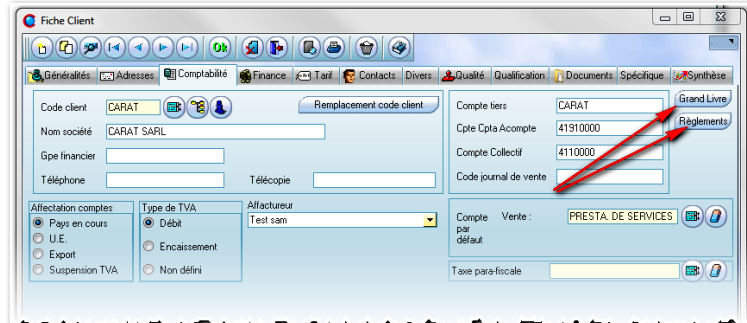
Fiche Client

Ok

Généralités | Adresses | Comptabilité | Finance | Tarif | Contacts | Divers | Qualité | Qualification | Documents | Spécifique | Synthèse

Code client CARAT

Remplacement code client

Nom société CARAT SARL

Gpe financier

Téléphone

Télécopie

Compte tiers CARAT

Cpte Cpta Acompte 41910000

Compte Collectif 4110000

Code journal de vente

Grand Livre

Règlements

Affectation comptes
Pays en cours
U.E.
Export
Suspension TVA

Type de TVA
Débit
Encaissement
Non défini

Affactureur
Test sam

Compte par défaut Vente : PRESTA. DE SERVICES

Taxe para-fiscale